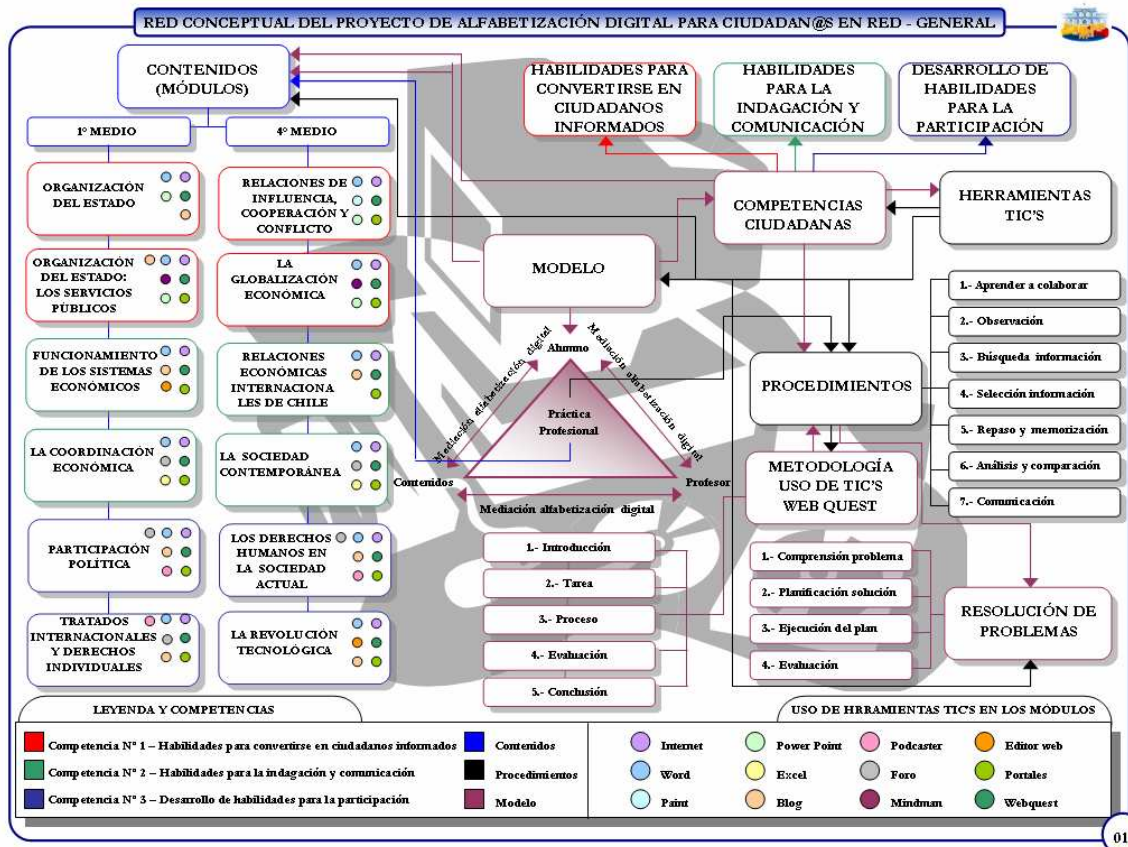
RED CONCEPTUAL DEL PROYECTO DE ALFABETIZACIÓN DIGITAL PARA CIUDADAN@S EN RED - GENERAL

CONTENIDOS (MÓDULOS)

1° MEDIO

4° MEDIO

ORGANIZACIÓN DEL ESTADO

ORGANIZACIÓN DEL ESTADO: LOS SERVICIOS PÚBLICOS

FUNCIONAMIENTO DE LOS SISTEMAS ECONÓMICOS

LA COORDINACIÓN ECONÓMICA

PARTICIPACIÓN POLÍTICA

TRATADOS INTERNACIONALES Y DERECHOS INDIVIDUALES

RELACIONES DE INFLUENCIA, COOPERACIÓN Y CONFLICTO

LA GLOBALIZACIÓN ECONÓMICA

RELACIONES ECONÓMICAS INTERNACIONALES DE CHILE

LA SOCIEDAD CONTEMPORÁNEA

LOS DERECHOS HUMANOS EN LA SOCIEDAD ACTUAL

LA REVOLUCIÓN TECNOLÓGICA

HABILIDADES PARA CONVERTIRSE EN CIUDADANOS INFORMADOS

HABILIDADES PARA LA INDAGACIÓN Y COMUNICACIÓN

DESARROLLO DE HABILIDADES PARA LA PARTICIPACIÓN

COMPETENCIAS CIUDADANAS

HERRAMIENTAS TIC'S

MODELO

Alumno

Mediación alfabetización digital

Mediación alfabetización digital

Práctica Profesional

Contenidos

Profesor

Mediación alfabetización digital

1.- Introducción

2.- Tarea

3.- Proceso

4.- Evaluación

5.- Conclusión

PROCEDIMIENTOS

1.- Aprender a colaborar

2.- Observación

3.- Búsqueda información

4.- Selección información

5.- Repaso y memorización

6.- Análisis y comparación

7.- Comunicación

METODOLOGÍA USO DE TIC'S WEB QUEST

1.- Comprensión problema

2.- Planificación solución

3.- Ejecución del plan

4.- Evaluación

RESOLUCIÓN DE PROBLEMAS

LEYENDA Y COMPETENCIAS

Competencia N° 1 – Habilidades para convertirse en ciudadanos informados

Competencia N° 2 – Habilidades para la indagación y comunicación

Competencia N° 3 – Desarrollo de habilidades para la participación

Contenidos

Procedimientos

Modelo

USO DE HRRAMIENTAS TIC'S EN LOS MÓDULOS

Internet

Word

Paint

Power Point

Excel

Blog

Podcaster

Foro

Mindman

Editor web

Portales

Webquest

01